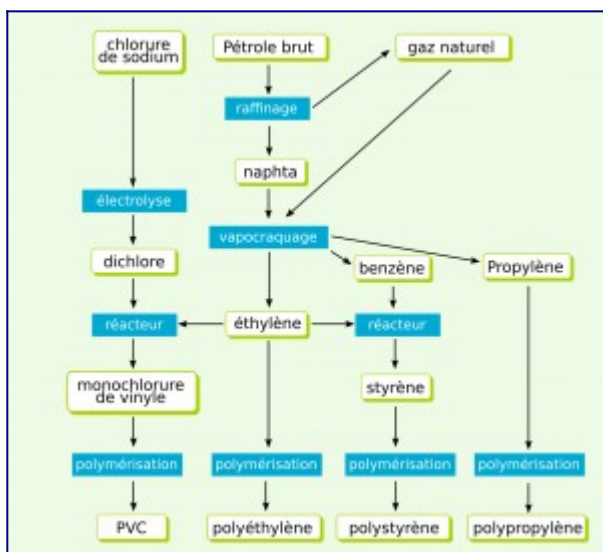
chlorure de sodium

Pétrole brut

gaz naturel

raffinage

naphta

électrolyse

vapocraquage

dichlore

benzène

Propylène

réacteur

éthylène

réacteur

monochlorure de vinyle

styrène

polymérisation

polymérisation

polymérisation

polymérisation

PVC

polyéthylène

polystyrène

polypropylène